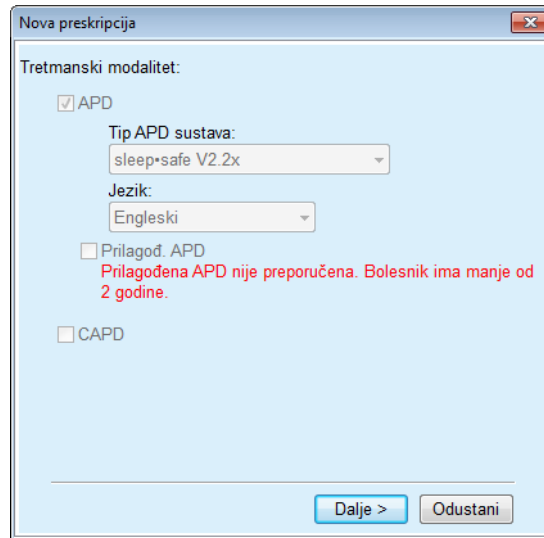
Nova preskripcija

Tretmanski modalitet:

APD

Tip APD sustava:

sleep•safe V2.2x

Jezik:

Engleski

Prilagođ. APD

Prilagođena APD nije preporučena. Bolesnik ima manje od 2 godine.

CAPD

Dalje >

Odustani